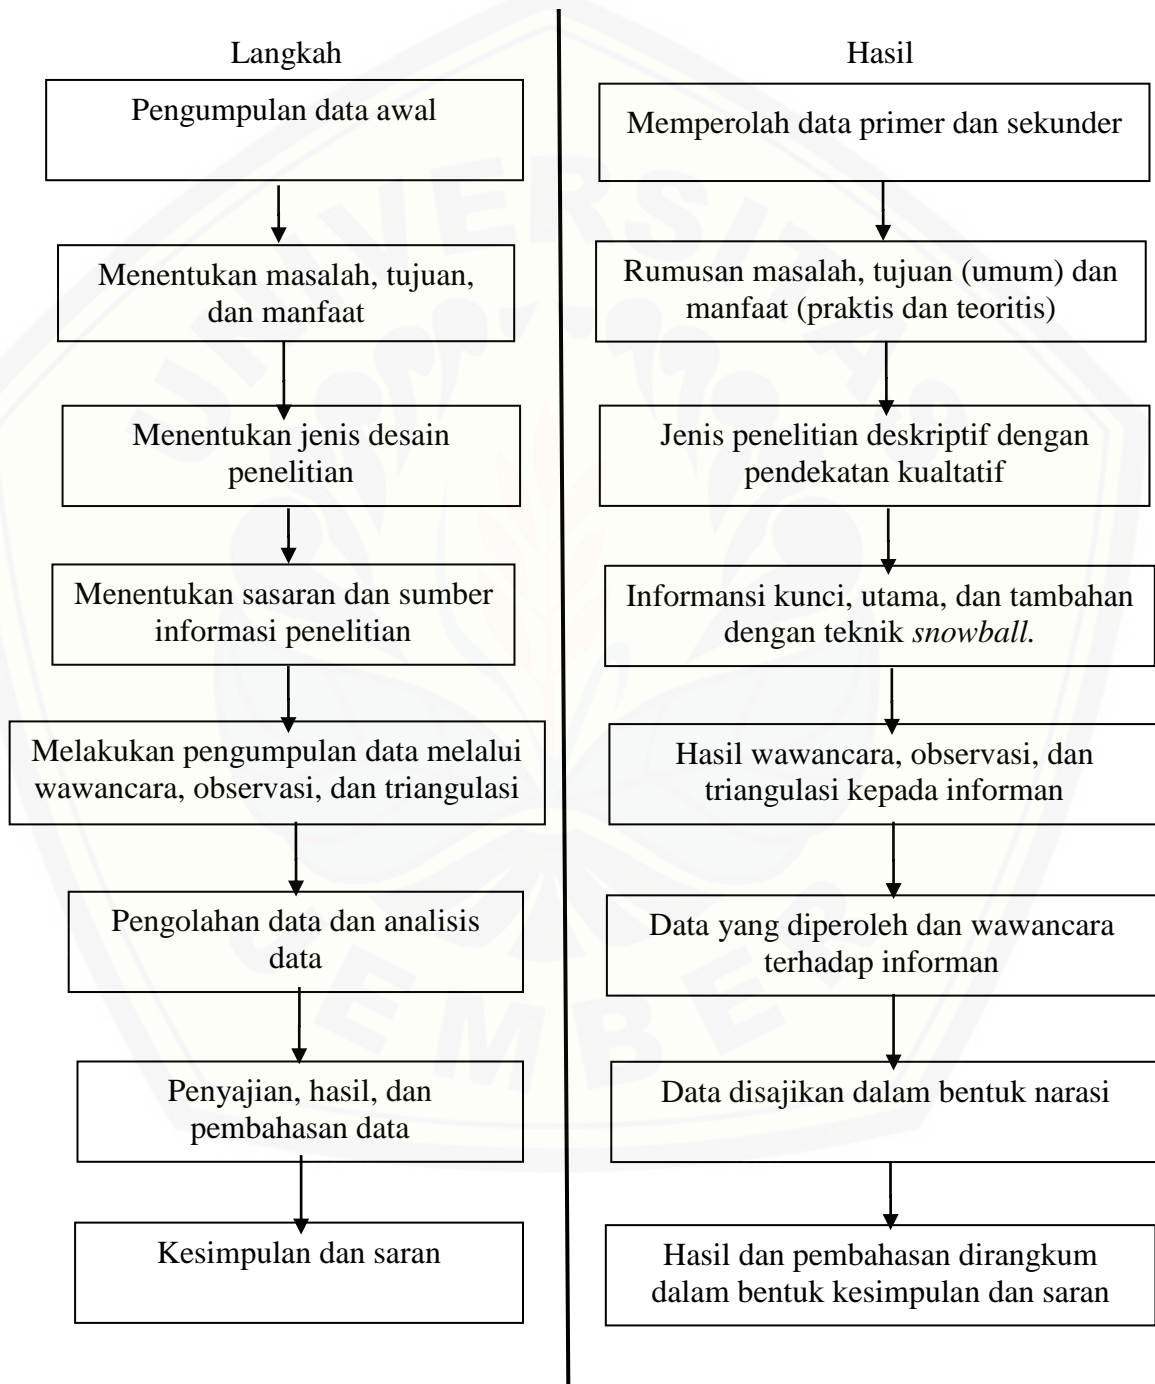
Langkah

Pengumpulan data awal

Menentukan masalah, tujuan, dan manfaat

Menentukan jenis desain penelitian

Menentukan sasaran dan sumber informasi penelitian

Melakukan pengumpulan data melalui wawancara, observasi, dan triangulasi

Pengolahan data dan analisis data

Penyajian, hasil, dan pembahasan data

Kesimpulan dan saran

Hasil

Memperolah data primer dan sekunder

Rumusan masalah, tujuan (umum) dan manfaat (praktis dan teoritis)

Jenis penelitian deskriptif dengan pendekatan kualtatif

Informansi kunci, utama, dan tambahan dengan teknik *snowball.*

Hasil wawancara, observasi, dan triangulasi kepada informan

Data yang diperoleh dan wawancara terhadap informan

Data disajikan dalam bentuk narasi

Hasil dan pembahasan dirangkum dalam bentuk kesimpulan dan saran